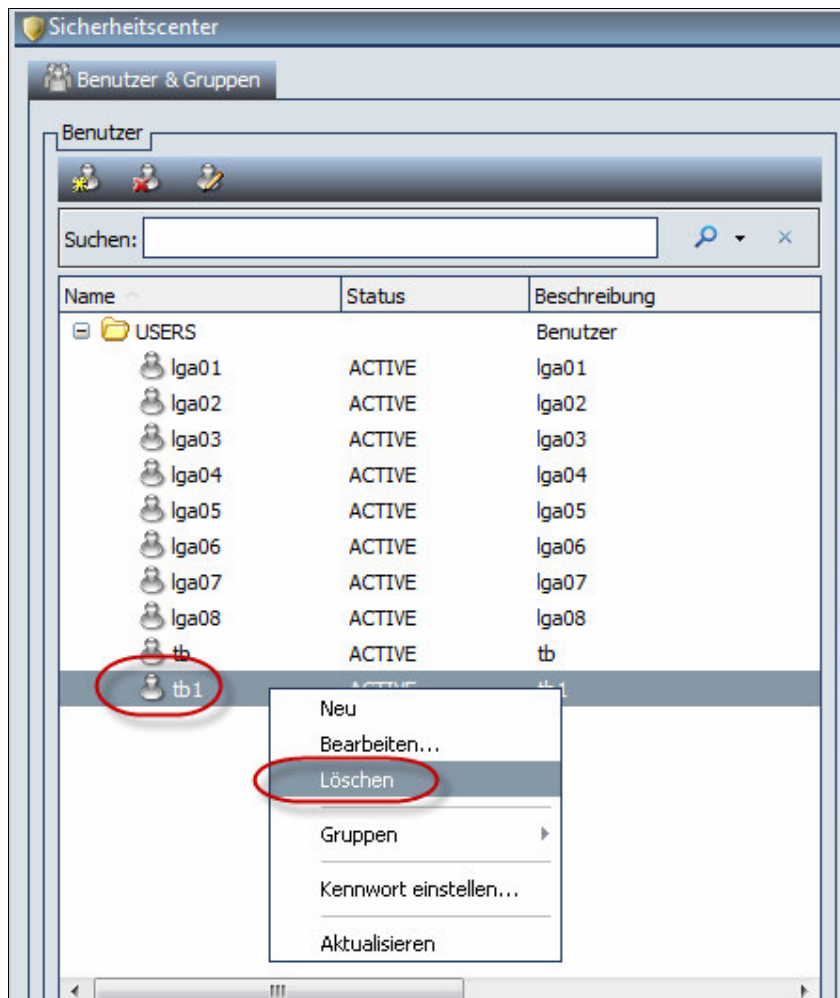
Sicherheitscenter

Benutzer & Gruppen

Benutzer

Suchen:

| Name | Status | Beschreibung |
|---|---|---|
| USERS | | Benutzer |
| lga01 | ACTIVE | lga01 |
| lga02 | ACTIVE | lga02 |
| lga03 | ACTIVE | lga03 |
| lga04 | ACTIVE | lga04 |
| lga05 | ACTIVE | lga05 |
| lga06 | ACTIVE | lga06 |
| lga07 | ACTIVE | lga07 |
| lga08 | ACTIVE | lga08 |
| tb | ACTIVE | tb |
| tb1 | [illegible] | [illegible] |

Neu
Bearbeiten...
Löschen
Gruppen
Kennwort einstellen...
Aktualisieren